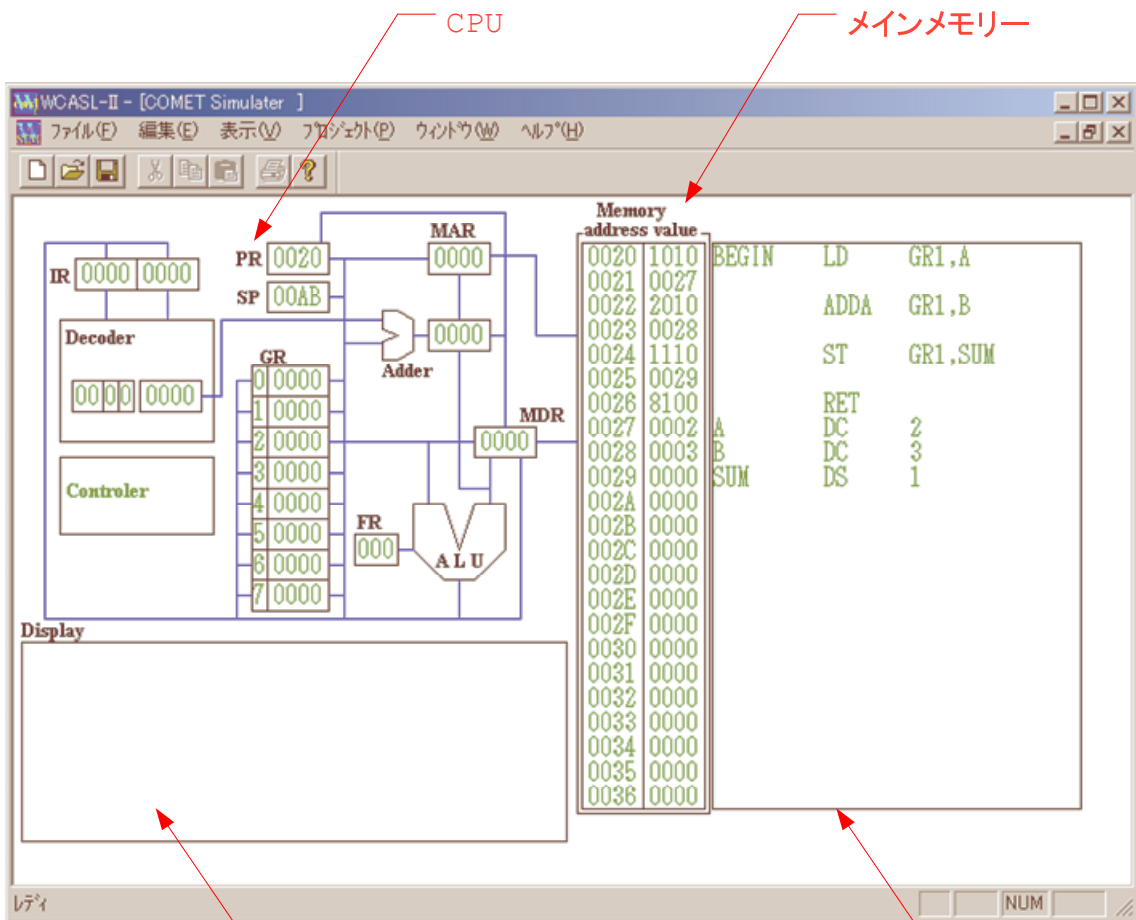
CPU

メインメモリー

WCASL-II - [COMET Simulater ]

ファイル(F) 編集(E) 表示(V) プロジェクト(P) ウィンドウ(W) ヘルプ(H)

IR 0000 0000

Decoder

00 0 0 0000

Controler

PR 0020

SP 00AB

GR

0 0000
1 0000
2 0000
3 0000
4 0000
5 0000
6 0000
7 0000

MAR 0000

0000

Adder

MDR 0000

FR 000

ALU

Memory address value

| address | value | | | |
|---|---|---|---|---|
| 0020 | 1010 | BEGIN | LD | GR1,A |
| 0021 | 0027 | | | |
| 0022 | 2010 | | ADDA | GR1,B |
| 0023 | 0028 | | | |
| 0024 | 1110 | | ST | GR1,SUM |
| 0025 | 0029 | | | |
| 0026 | 8100 | | RET | |
| 0027 | 0002 | A | DC | 2 |
| 0028 | 0003 | B | DC | 3 |
| 0029 | 0000 | SUM | DS | 1 |
| 002A | 0000 | | | |
| 002B | 0000 | | | |
| 002C | 0000 | | | |
| 002D | 0000 | | | |
| 002E | 0000 | | | |
| 002F | 0000 | | | |
| 0030 | 0000 | | | |
| 0031 | 0000 | | | |
| 0032 | 0000 | | | |
| 0033 | 0000 | | | |
| 0034 | 0000 | | | |
| 0035 | 0000 | | | |
| 0036 | 0000 | | | |

Display

レディ

NUM